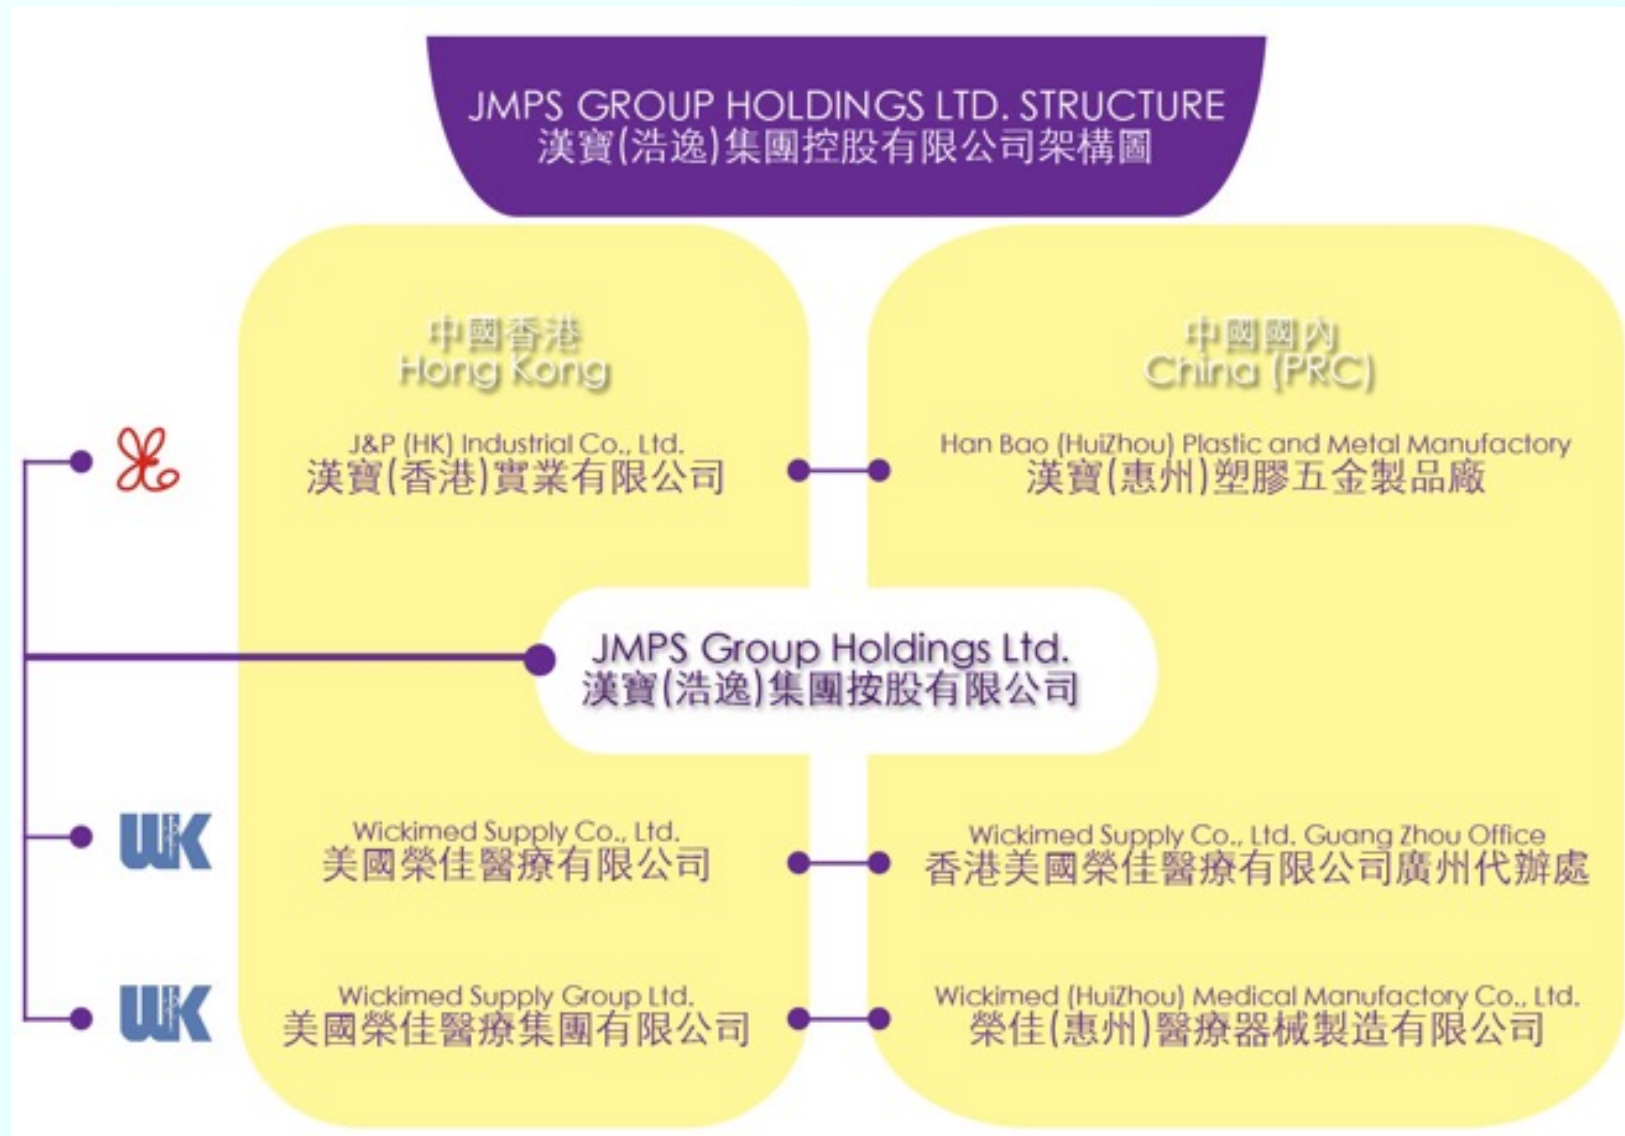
JMPS GROUP HOLDINGS LTD. STRUCTURE
漢寶(浩逸)集團控股有限公司架構圖

中國香港
Hong Kong

中國國內
China (PRC)

J&P (HK) Industrial Co., Ltd.
漢寶(香港)實業有限公司

Han Bao (HuiZhou) Plastic and Metal Manufactory
漢寶(惠州)塑膠五金製品廠

JMPS Group Holdings Ltd.
漢寶(浩逸)集團按股有限公司

WK

Wickimed Supply Co., Ltd.
美國榮佳醫療有限公司

Wickimed Supply Co., Ltd. Guang Zhou Office
香港美國榮佳醫療有限公司廣州代辦處

WK

Wickimed Supply Group Ltd.
美國榮佳醫療集團有限公司

Wickimed (HuiZhou) Medical Manufactory Co., Ltd.
榮佳(惠州)醫療器械製造有限公司